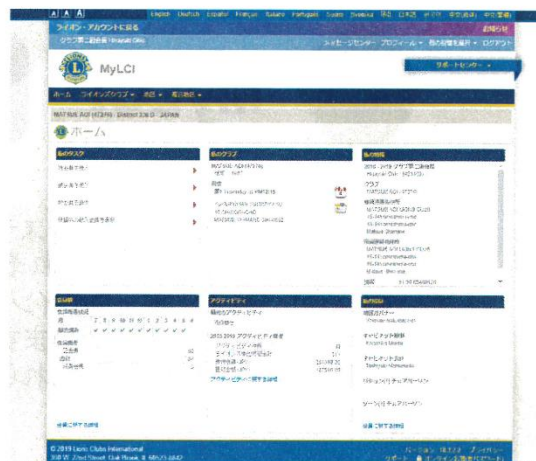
A A A English Deutsch Español Français Italiano Português Suomi Svenska 日本 中文(简体) 中文(繁體)

ライオン・アカウントに戻る

お知らせ

クラブ第二副会長 · Keiyuki Ohno

メッセージセンター · プロフィール · 私の役職を選択 · ログアウト

MyLCI

サポートセンター

ホーム ライオンズクラブ 地区 報告書

MATSUE ASHITERU · District 336 D · Japan

ホーム

私のタスク

会員を報告

奉仕を報告

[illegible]

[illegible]

私のクラブ

MATSUE ASHITERU

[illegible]

私の地区

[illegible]

会員数

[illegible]

アクティビティ

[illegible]

2019-2020 アクティビティ報告

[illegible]

私の役員

地区ガバナー

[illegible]

© 2019 Lions Clubs International

300 W. 22nd Street Oak Brook, IL 60523-8842

バージョン サポート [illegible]